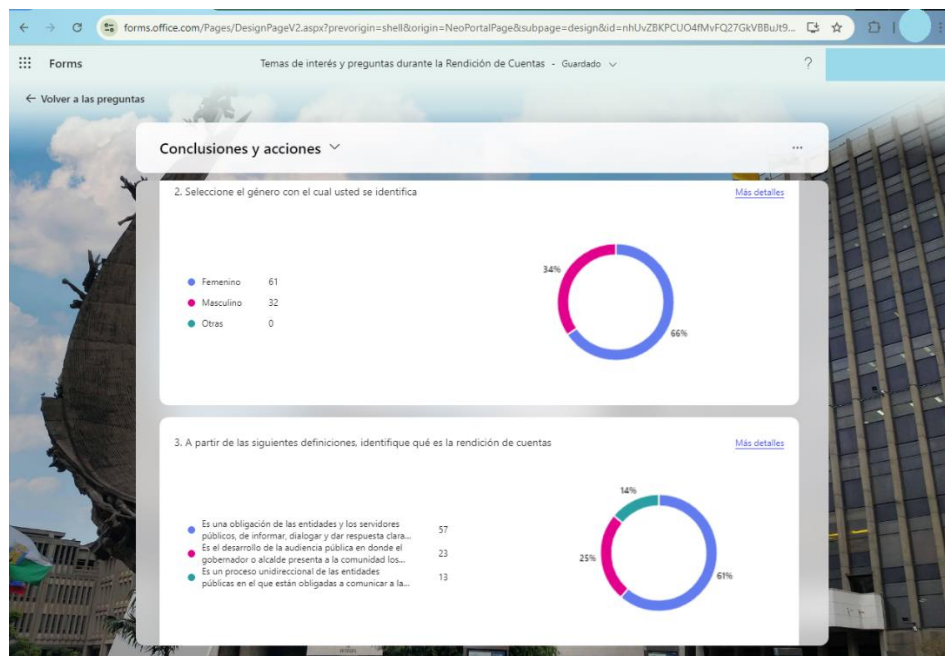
forms.office.com/Pages/DesignPageV2.aspx?prevorigin=shell&origin=NeoPortalPage&subpage=design&id=nhUvZBKPCUO4fMvFQ27GkVBBuJt9...

Forms

Temas de interés y preguntas durante la Rendición de Cuentas - Guardado

?

← Volver a las preguntas

Conclusiones y acciones

...

2. Seleccione el género con el cual usted se identifica

Más detalles

| | |
|---|---|
| Femenino | 61 |
| Masculino | 32 |
| Otras | 0 |

34%

66%

3. A partir de las siguientes definiciones, identifique qué es la rendición de cuentas

Más detalles

| | |
|---|---|
| Es una obligación de las entidades y los servidores públicos, de informar, dialogar y dar respuesta clara... | 57 |
| Es el desarrollo de la audiencia pública en donde el gobernador o alcalde presenta a la comunidad los... | 23 |
| Es un proceso unidireccional de las entidades públicas en el que están obligadas a comunicar a la... | 13 |

14%

25%

61%